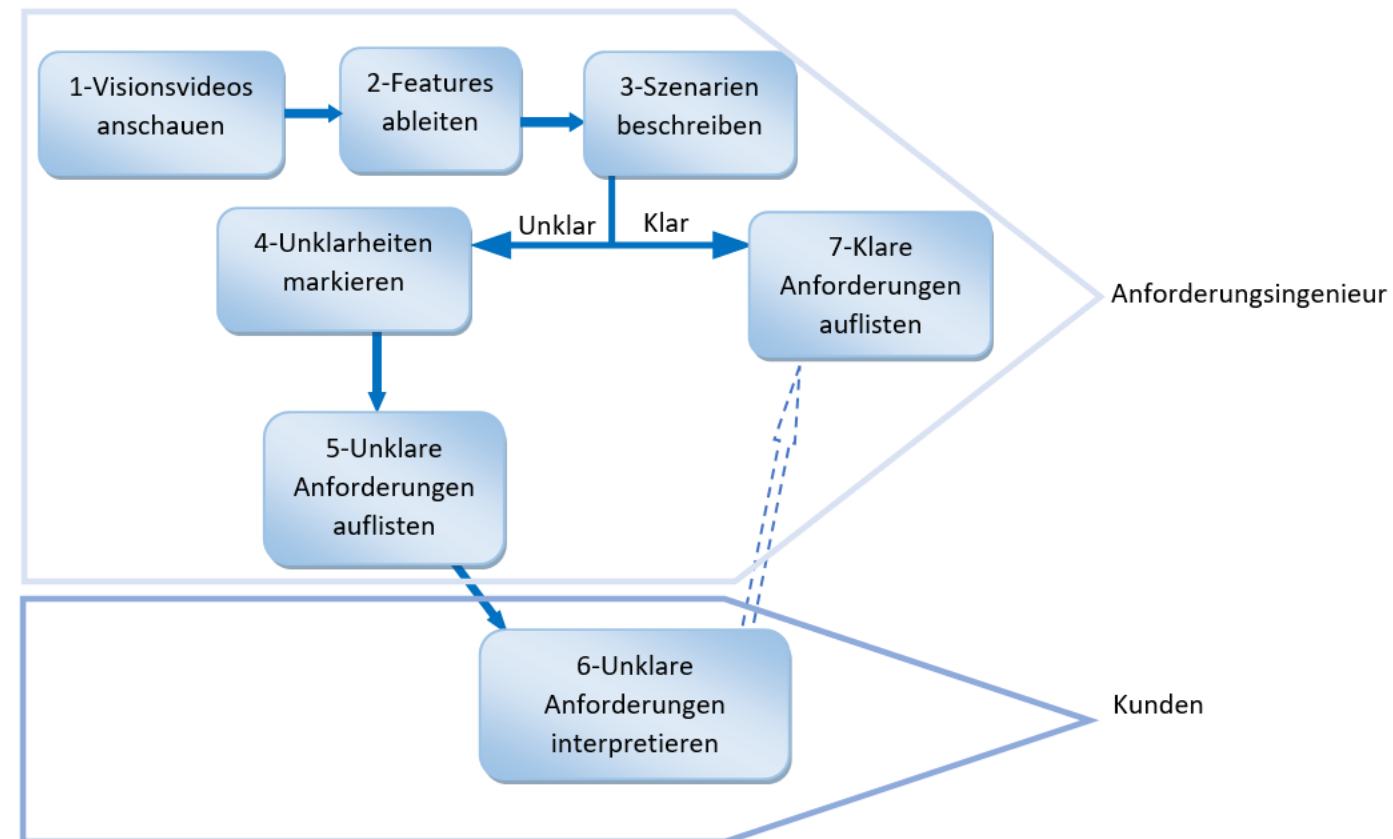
1-Visionsvideos anschauen

2-Features ableiten

3-Szenarien beschreiben

Unklar

Klar

4-Unklarheiten markieren

7-Klare Anforderungen auflisten

Anforderungsingenieur

5-Unklare Anforderungen auflisten

6-Unklare Anforderungen interpretieren

Kunden